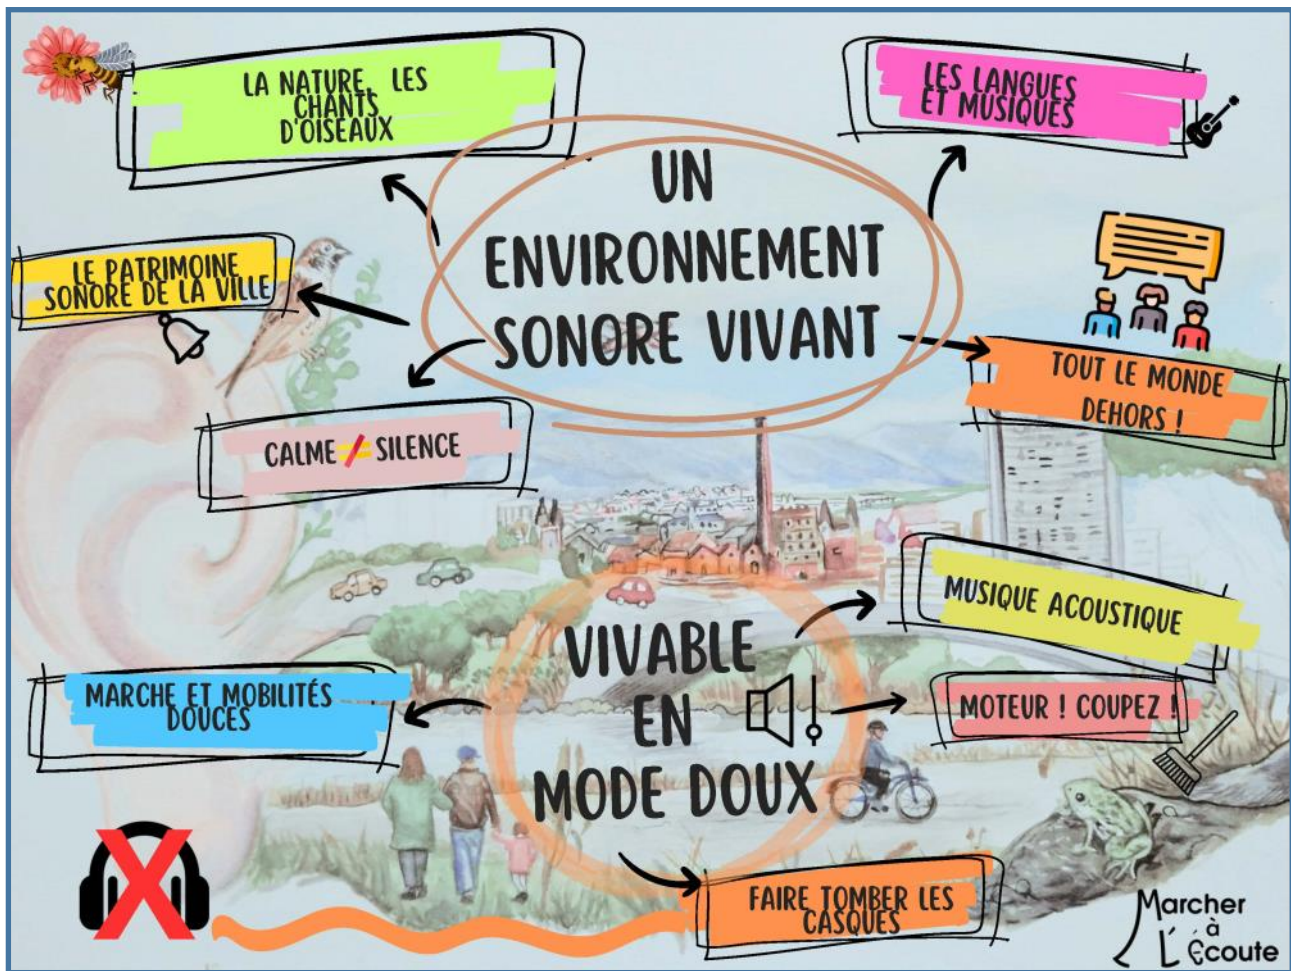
UN ENVIRONNEMENT SONORE VIVANT

LA NATURE, LES CHANTS D'OISEAUX

LES LANGUES ET MUSIQUES

LE PATRIMOINE SONORE DE LA VILLE

TOUT LE MONDE DEHORS !

CALME ≠ SILENCE

VIVABLE EN MODE DOUX

MUSIQUE ACOUSTIQUE

MARCHE ET MOBILITÉS DOUCES

MOTEUR ! COUPEZ !

FAIRE TOMBER LES CASQUES

Marcher à L'écoute